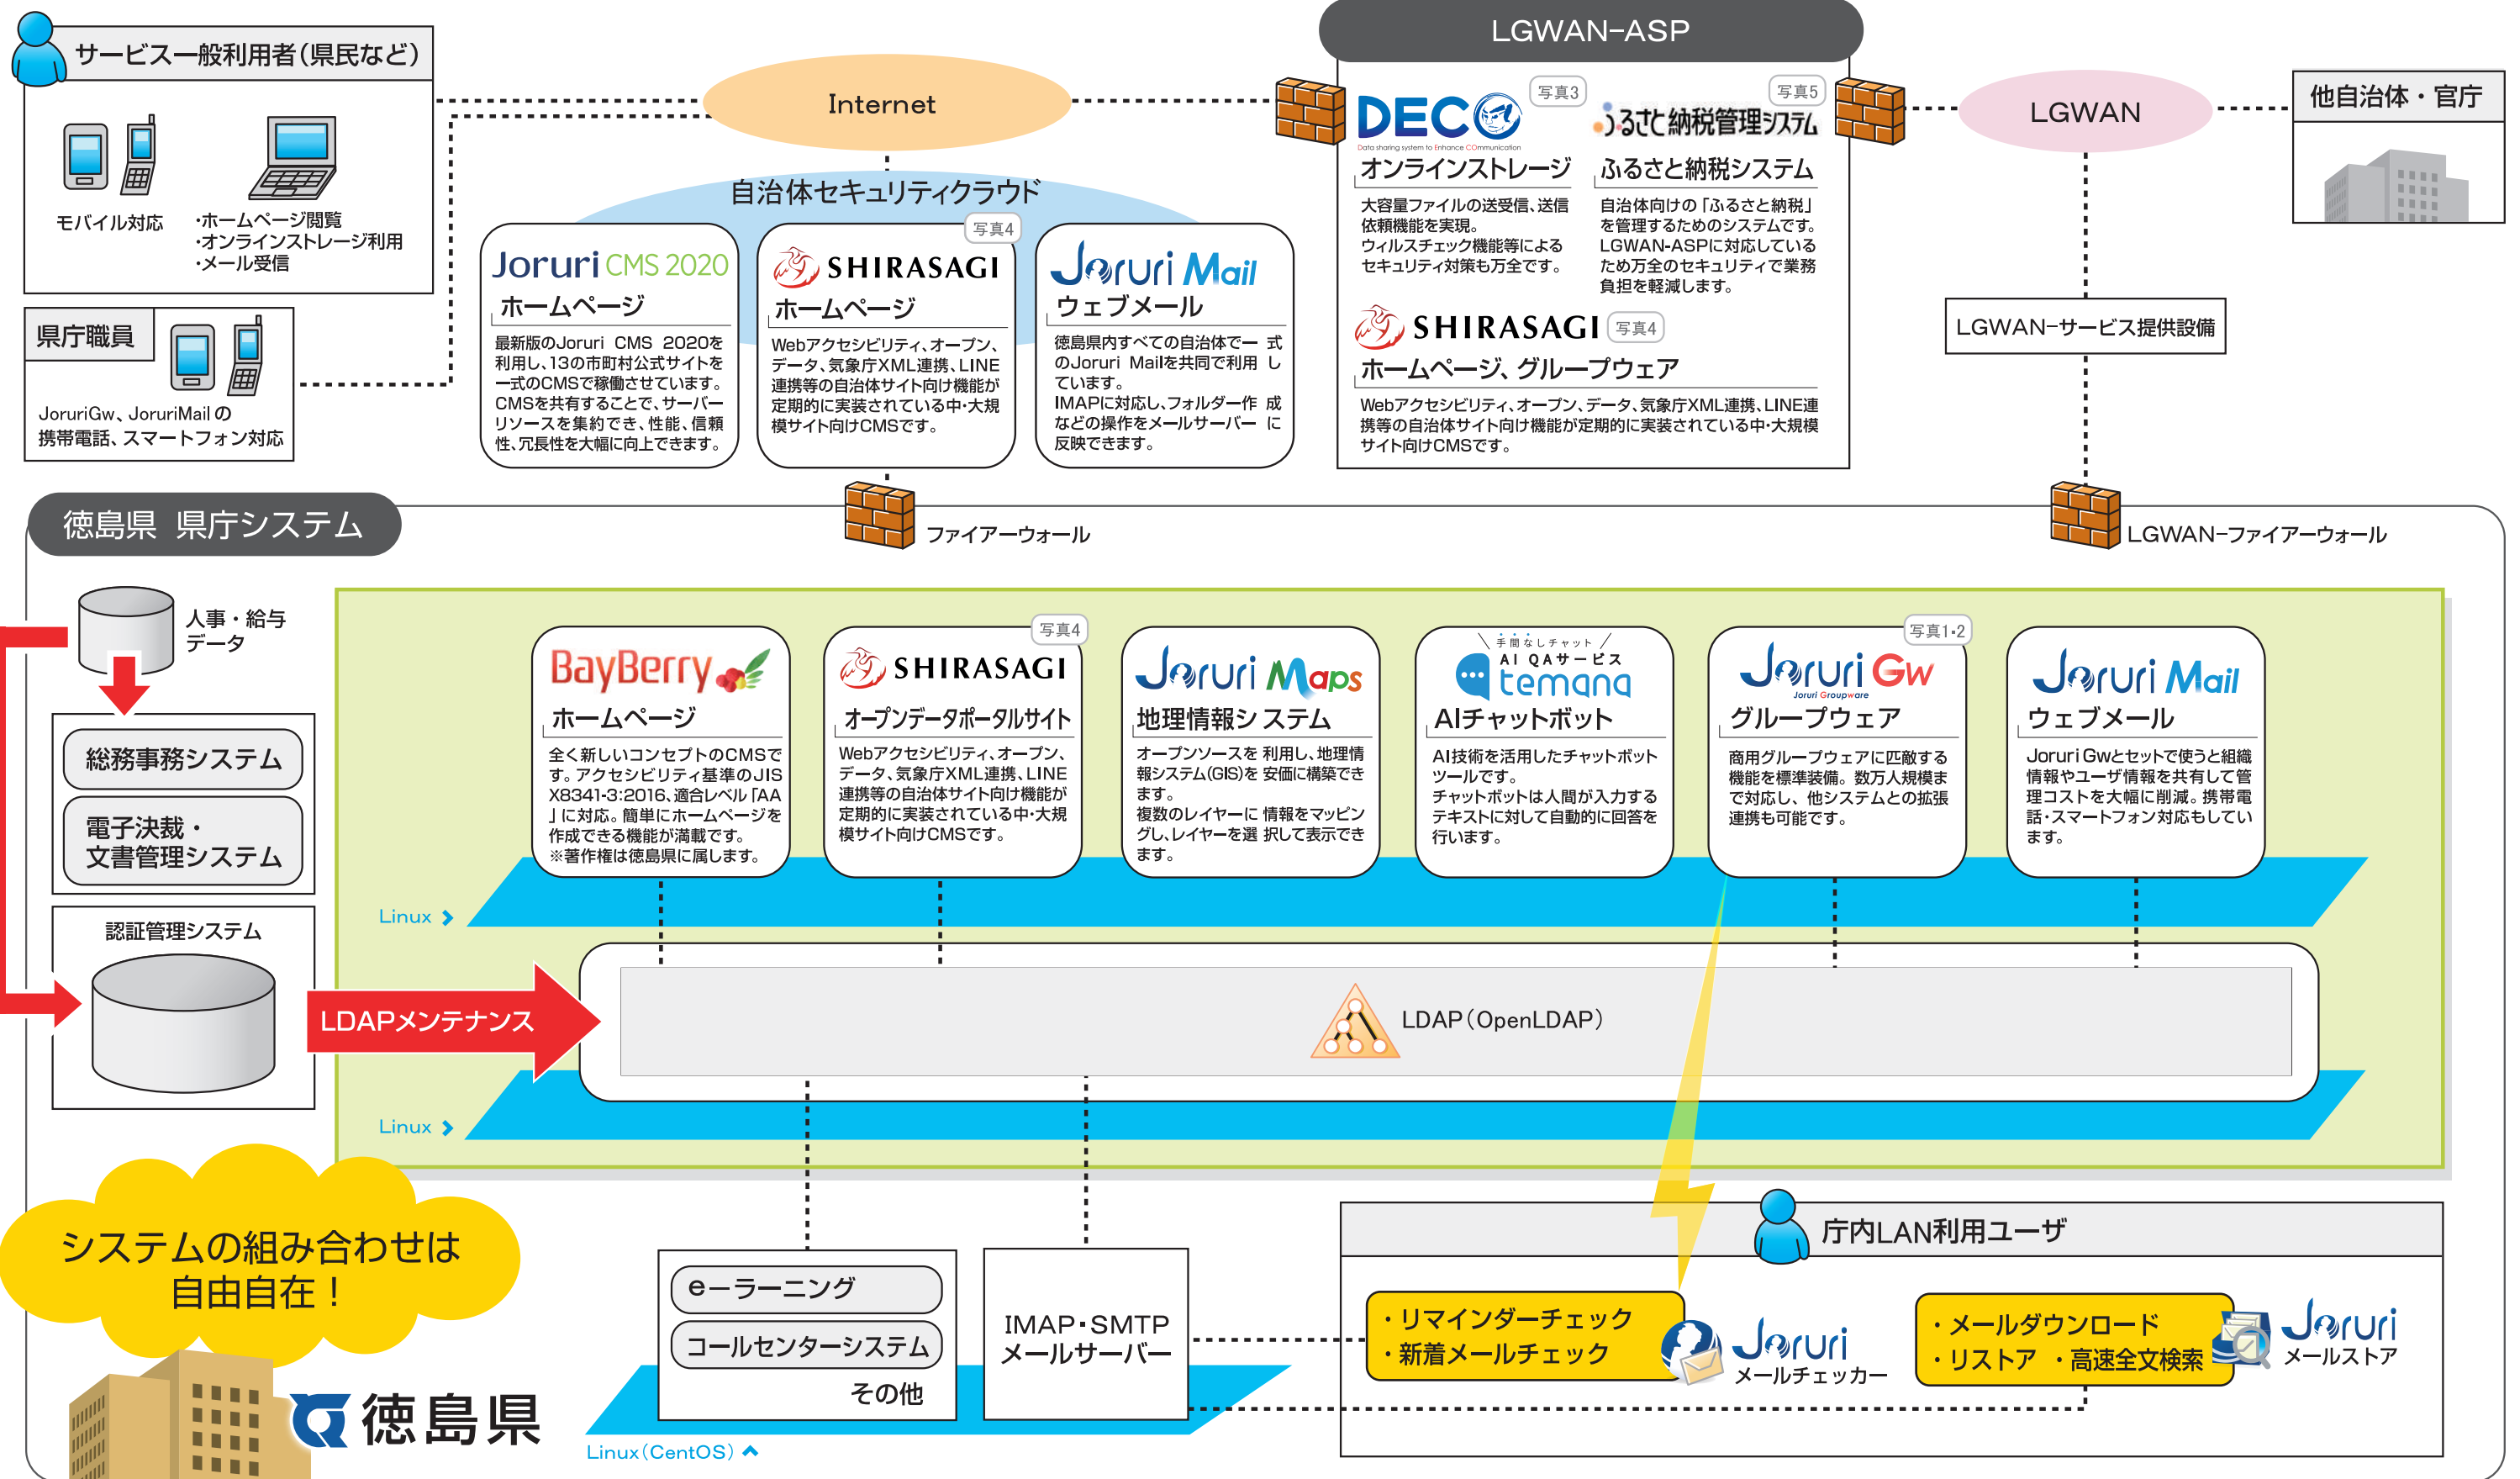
サービス一般利用者(県民など)

モバイル対応

・ホームページ閲覧
・オンラインストレージ利用
・メール受信

県庁職員

JoruriGw、JoruriMailの携帯電話、スマートフォン対応

Internet

自治体セキュリティクラウド

Joruri CMS 2020
ホームページ
最新版のJoruri CMS 2020を利用し、13の市町村公式サイトを一式のCMSで稼働させています。CMSを共有することで、サーバーリソースを集約でき、性能、信頼性、冗長性を大幅に向上できます。

写真4
SHIRASAGI
ホームページ
Webアクセシビリティ、オープン、データ、気象庁XML連携、LINE連携等の自治体サイト向け機能が定期的に実装されている中・大規模サイト向けCMSです。

Joruri Mail
ウェブメール
徳島県内すべての自治体で一式のJoruri Mailを共同で利用しています。
IMAPに対応し、フォルダー作成などの操作をメールサーバーに反映できます。

LGWAN-ASP

写真3
DECO
Data sharing system to Enhance COmmunication
オンラインストレージ
大容量ファイルの送受信、送信依頼機能を実現。
ウィルスチェック機能等によるセキュリティ対策も万全です。

写真5
ふるさと納税管理システム
ふるさと納税システム
自治体向けの「ふるさと納税」を管理するためのシステムです。LGWAN-ASPに対応しているため万全のセキュリティで業務負担を軽減します。

SHIRASAGI 写真4
ホームページ、グループウェア
Webアクセシビリティ、オープン、データ、気象庁XML連携、LINE連携等の自治体サイト向け機能が定期的に実装されている中・大規模サイト向けCMSです。

LGWAN

他自治体・官庁

LGWAN-サービス提供設備

徳島県 県庁システム

ファイアーウォール

LGWAN-ファイアーウォール

人事・給与データ

総務事務システム

電子決裁・文書管理システム

認証管理システム

LDAPメンテナンス

BayBerry
ホームページ
全く新しいコンセプトのCMSです。アクセシビリティ基準のJIS X8341-3:2016、適合レベル「AA」に対応。簡単にホームページを作成できる機能が満載です。
※著作権は徳島県に属します。

写真4
SHIRASAGI
オープンデータポータルサイト
Webアクセシビリティ、オープン、データ、気象庁XML連携、LINE連携等の自治体サイト向け機能が定期的に実装されている中・大規模サイト向けCMSです。

Joruri Maps
地理情報システム
オープンソースを 利用し、地理情報システム(GIS)を 安価に構築できます。
複数のレイヤーに 情報をマッピングし、レイヤーを選 択して表示できます。

手間なしチャット
AI QAサービス
temana
AIチャットボット
AI技術を活用したチャットボットツールです。
チャットボットは人間が入力するテキストに対して自動的に回答を行います。

写真1・2
Joruri Gw
Joruri Groupware
グループウェア
商用グループウェアに匹敵する機能を標準装備。数万人規模まで対応し、他システムとの拡張連携も可能です。

Joruri Mail
ウェブメール
Joruri Gwとセットで使うと組織情報やユーザ情報を共有して管理コストを大幅に削減。携帯電話・スマートフォン対応もしています。

Linux

LDAP(OpenLDAP)

Linux

システムの組み合わせは自由自在!

徳島県

eーラーニング
コールセンターシステム
その他

IMAP・SMTP
メールサーバー

Linux(CentOS)

庁内LAN利用ユーザ

・リマインダーチェック
・新着メールチェック

Joruri
メールチェッカー

・メールダウンロード
・リストア ・高速全文検索

Joruri
メールストア